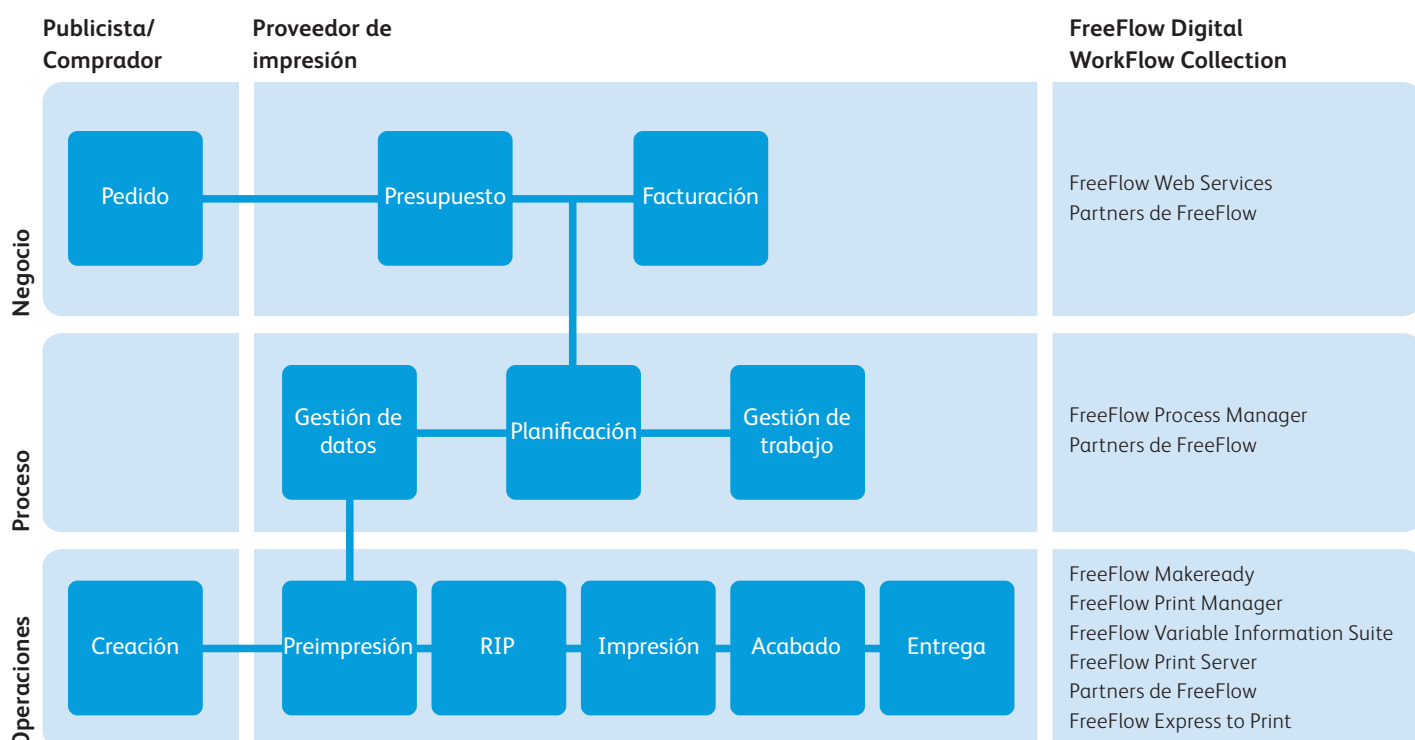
Publicista/ Comprador

Proveedor de impresión

FreeFlow Digital WorkFlow Collection

Negocio

Pedido

Presupuesto

Facturación

FreeFlow Web Services
Partners de FreeFlow

Proceso

Gestión de datos

Planificación

Gestión de trabajo

FreeFlow Process Manager
Partners de FreeFlow

Operaciones

Creación

Preimpresión

RIP

Impresión

Acabado

Entrega

FreeFlow Makeready
FreeFlow Print Manager
FreeFlow Variable Information Suite
FreeFlow Print Server
Partners de FreeFlow
FreeFlow Express to Print